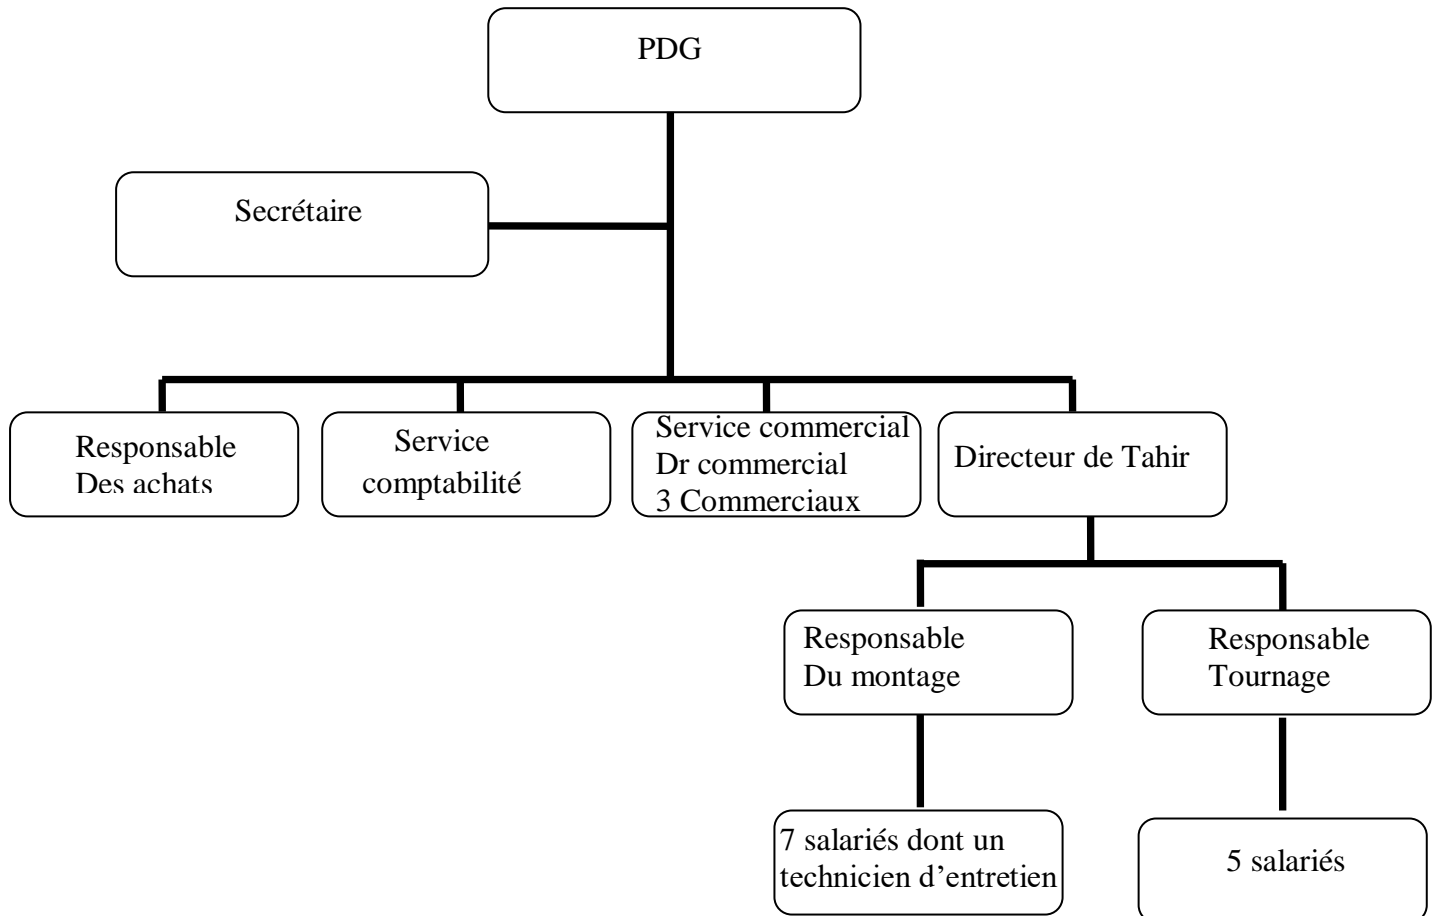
PDG

Secrétaire

Responsable
Des achats

Service
comptabilité

Service commercial
Dr commercial
3 Commerciaux

Directeur de Tahir

Responsable
Du montage

Responsable
Tournage

7 salariés dont un
technicien d'entretien

5 salariés